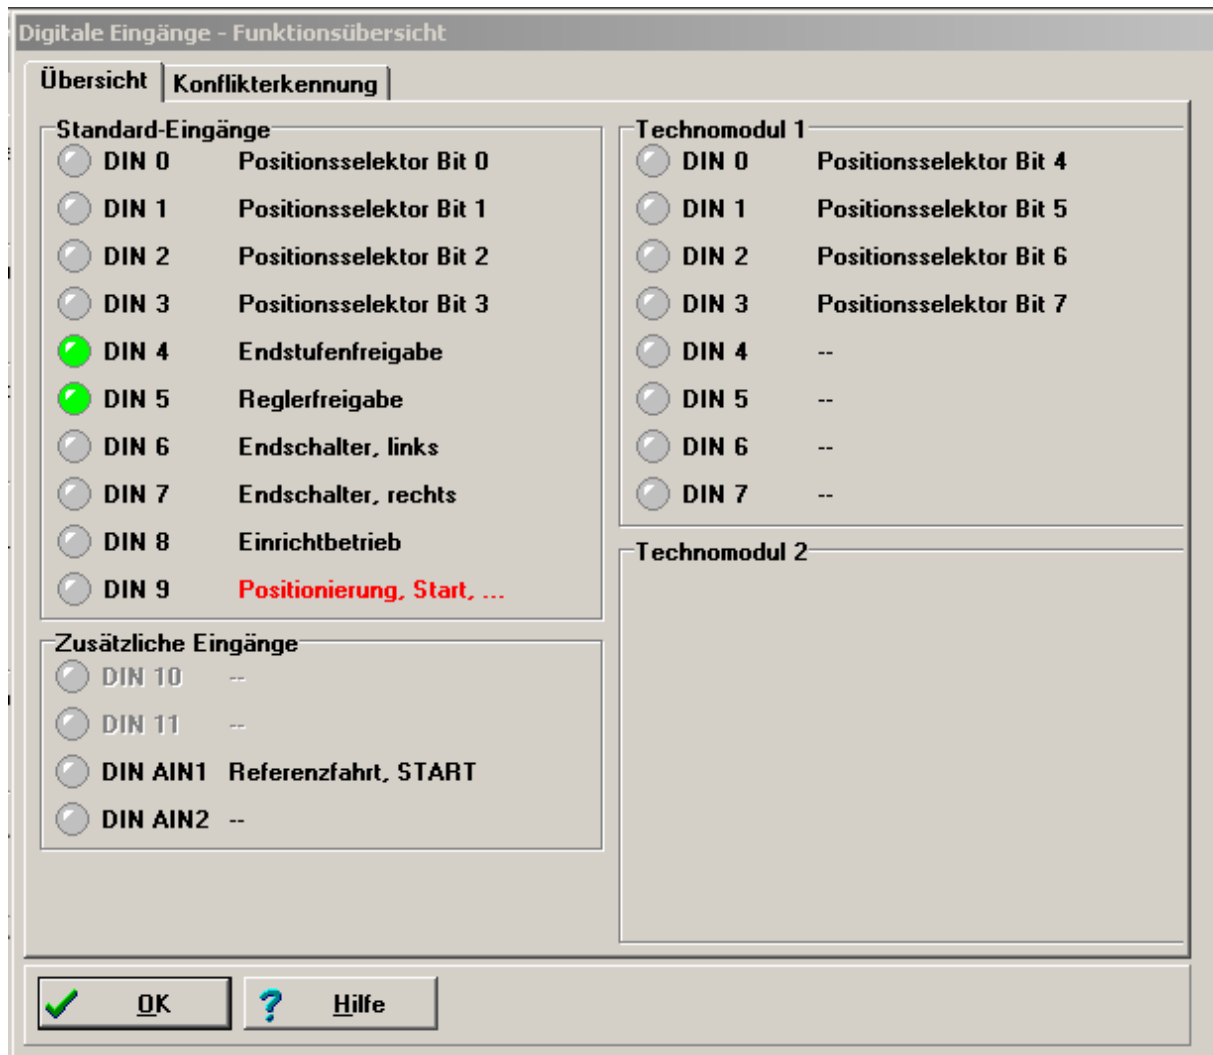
Digitale Eingänge - Funktionsübersicht

Übersicht
Konflikterkennung

Standard-Eingänge

| | |
|---|---|
| DIN 0 | Positionsselektor Bit 0 |
| DIN 1 | Positionsselektor Bit 1 |
| DIN 2 | Positionsselektor Bit 2 |
| DIN 3 | Positionsselektor Bit 3 |
| DIN 4 | Endstufenfreigabe |
| DIN 5 | Reglerfreigabe |
| DIN 6 | Endschalter, links |
| DIN 7 | Endschalter, rechts |
| DIN 8 | Einrichtbetrieb |
| DIN 9 | Positionierung, Start, ... |

Zusätzliche Eingänge

| | |
|---|---|
| DIN 10 | -- |
| DIN 11 | -- |
| DIN AIN1 | Referenzfahrt, START |
| DIN AIN2 | -- |

Technomodul 1

| | |
|---|---|
| DIN 0 | Positionsselektor Bit 4 |
| DIN 1 | Positionsselektor Bit 5 |
| DIN 2 | Positionsselektor Bit 6 |
| DIN 3 | Positionsselektor Bit 7 |
| DIN 4 | -- |
| DIN 5 | -- |
| DIN 6 | -- |
| DIN 7 | -- |

Technomodul 2

OK
Hilfe